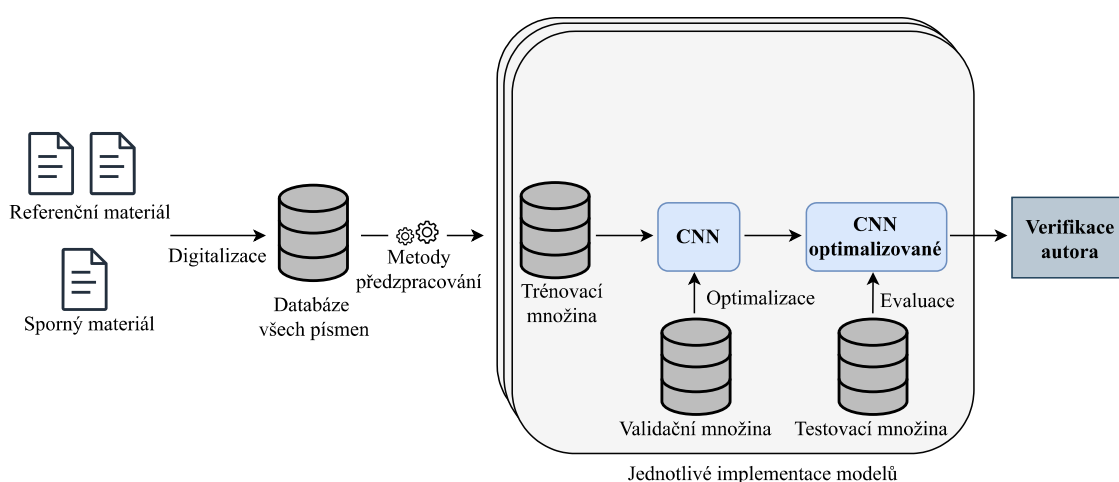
Referenční materiál

Sporný materiál

Digitalizace

Databáze všech písmen

Metody předzpracování

Trénovací množina

CNN

Optimalizace

Validační množina

CNN optimalizované

Evaluace

Testovací množina

Verifikace autora

Jednotlivé implementace modelů